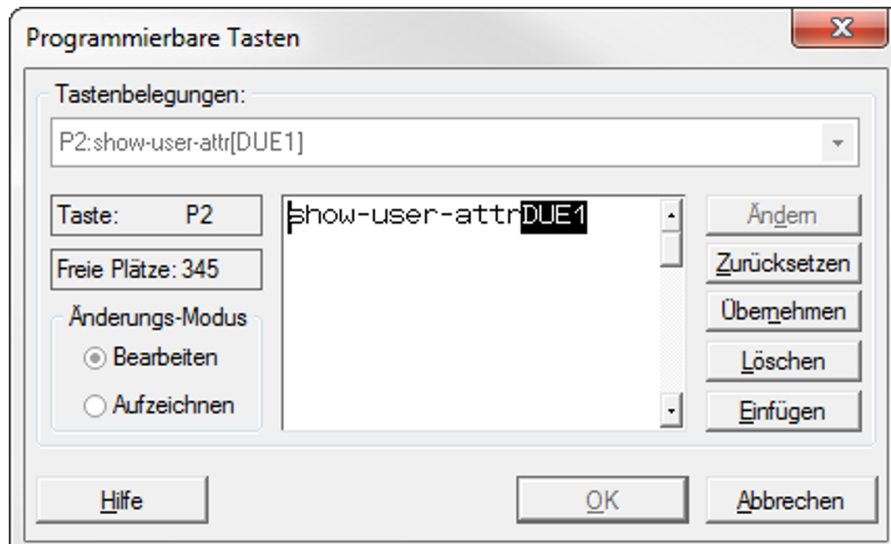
Programmierbare Tasten

Tastenbelegungen:

P2:show-user-attr[DUE1]

Taste: P2

Freie Plätze: 345

show-user-attrDUE1

Ändern

Zurücksetzen

Übernehmen

Löschen

Einfügen

Änderungs-Modus

Bearbeiten

Aufzeichnen

Hilfe

OK

Abbrechen